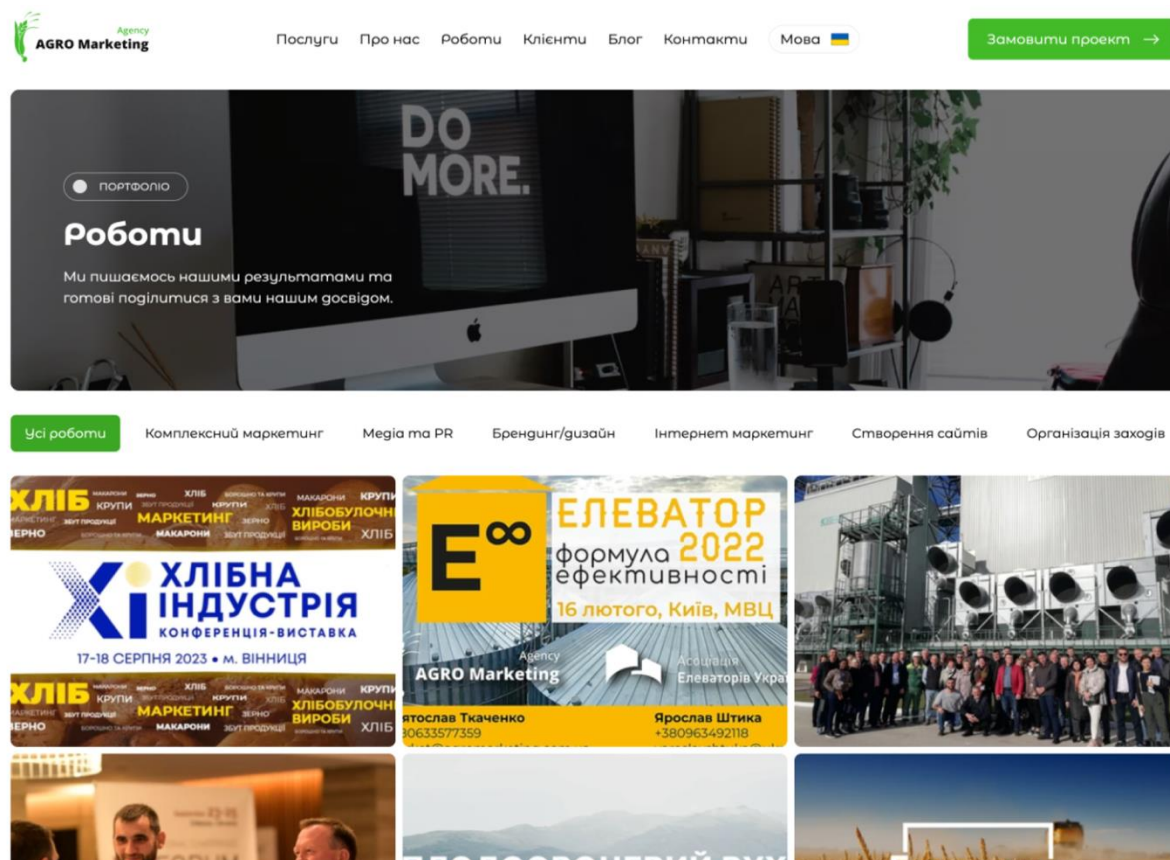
Agency
AGRO Marketing

Послуги Про нас Роботи Клієнти Блог Контакти Мова

Замовити проект →

DO MORE.

ПОРТФОЛІО

Роботи

Ми пишаємось нашими результатами та готові поділитися з вами нашим досвідом.

Усі роботи Комплексний маркетинг Медіа та PR Брендинг/дизайн Інтернет маркетинг Створення сайтів Організація заходів

ХЛІБ КРУПИ МАКАРОНИ ЗЕРНО МАРКЕТИНГ ХЛІБОБУЛОЧНІ ВИРОБИ ЗБУТ ПРОДУКЦІЇ ХЛІБ

XI ХЛІБНА ІНДУСТРІЯ
КОНФЕРЕНЦІЯ-ВИСТАВКА
17-18 СЕРПНЯ 2023 • м. ВІННИЦЯ

ХЛІБ КРУПИ МАКАРОНИ ЗЕРНО МАРКЕТИНГ ХЛІБОБУЛОЧНІ ВИРОБИ ЗБУТ ПРОДУКЦІЇ ХЛІБ

E∞ ЕЛЕВАТОР 2022
формула ефективності
16 лютого, Київ, МВЦ

Agency
AGRO Marketing

Асоціація Елеваторів Укра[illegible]

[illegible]ятослав Ткаченко
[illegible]0633577359

Ярослав Штика
+380963492118